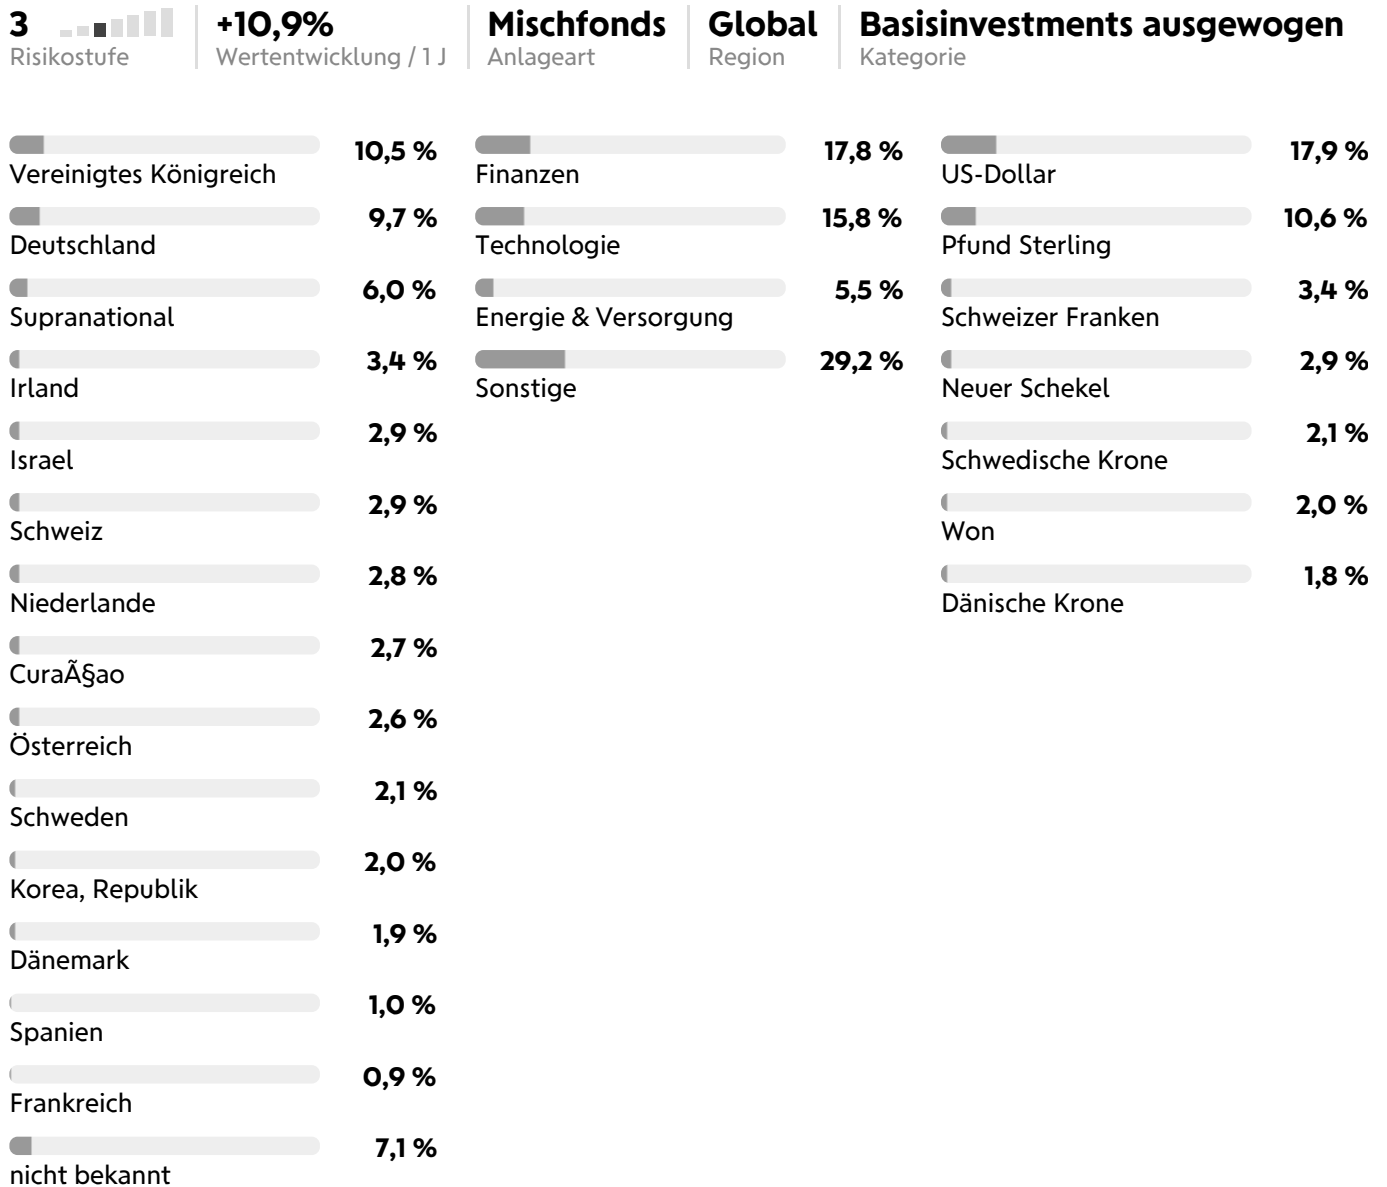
3
Risikostufe

+10,9%
Wertentwicklung / 1 J

Mischfonds
Anlageart

Global
Region

Basisinvestments ausgewogen
Kategorie

Vereinigtes Königreich 10,5 %
Deutschland 9,7 %
Supranational 6,0 %
Irland 3,4 %
Israel 2,9 %
Schweiz 2,9 %
Niederlande 2,8 %
CuraÃ§ao 2,7 %
Österreich 2,6 %
Schweden 2,1 %
Korea, Republik 2,0 %
Dänemark 1,9 %
Spanien 1,0 %
Frankreich 0,9 %
nicht bekannt 7,1 %

Finanzen 17,8 %
Technologie 15,8 %
Energie & Versorgung 5,5 %
Sonstige 29,2 %

US-Dollar 17,9 %
Pfund Sterling 10,6 %
Schweizer Franken 3,4 %
Neuer Schekel 2,9 %
Schwedische Krone 2,1 %
Won 2,0 %
Dänische Krone 1,8 %